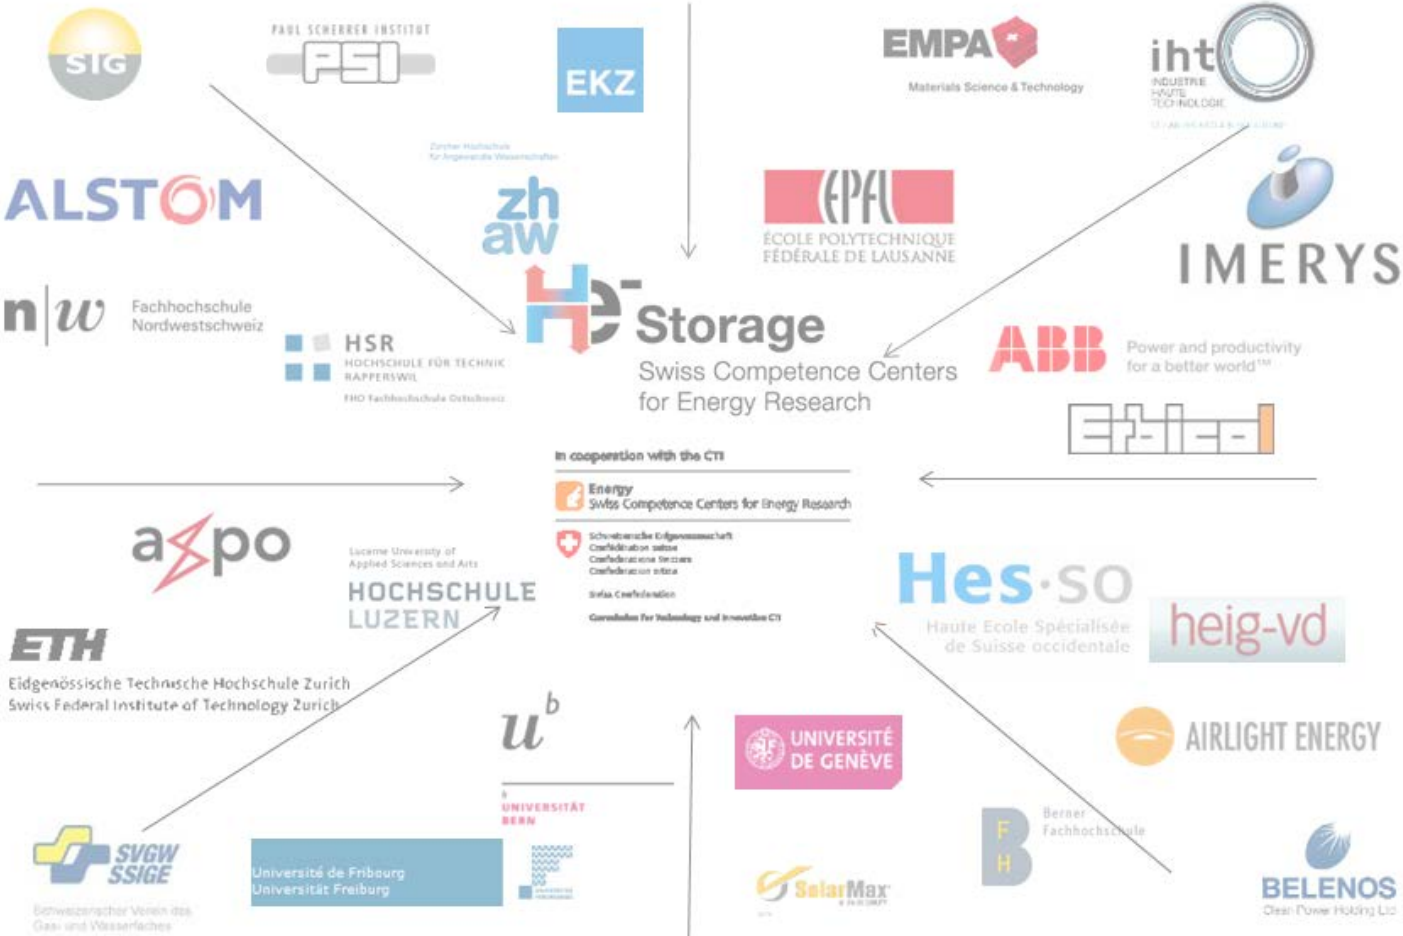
SIG

PAUL SCHERRER INSTITUT
PSI

EKZ

EMPA
Materials Science & Technology

iht
INDUSTRIE HAUTE TECHNOLOGIE

ALSTOM

Zürcher Hochschule für Angewandte Wissenschaften
zh aw

EPFL
ÉCOLE POLYTECHNIQUE FÉDÉRALE DE LAUSANNE

IMERYS

n|w Fachhochschule Nordwestschweiz

HSR
HOCHSCHULE FÜR TECHNIK RAPPERSWIL
FHO Fachhochschule Ostschweiz

HE-Storage
Swiss Competence Centers for Energy Research

ABB
Power and productivity for a better world™

In cooperation with the CTI

Energy
Swiss Competence Centers for Energy Research

Schweizerische Eidgenossenschaft
Confédération suisse
Confederazione Svizzera
Confederaziun svizra

Swiss Confederation

Commission for Technology and Innovation CTI

axpo

Lucerne University of Applied Sciences and Arts
HOCHSCHULE LUZERN

Hes·so
Haute Ecole Spécialisée de Suisse occidentale

heig-vd

ETH
Eidgenössische Technische Hochschule Zürich
Swiss Federal Institute of Technology Zurich

u^b
UNIVERSITÄT BERN

UNIVERSITÉ DE GENÈVE

AIRLIGHT ENERGY

Berner Fachhochschule
F H

SVGW SSIGE
Schweizerischer Verein des Gas- und Wasserfaches

Université de Fribourg
Universität Freiburg

SolarMax

BELENOS
Clean Power Holding Ltd